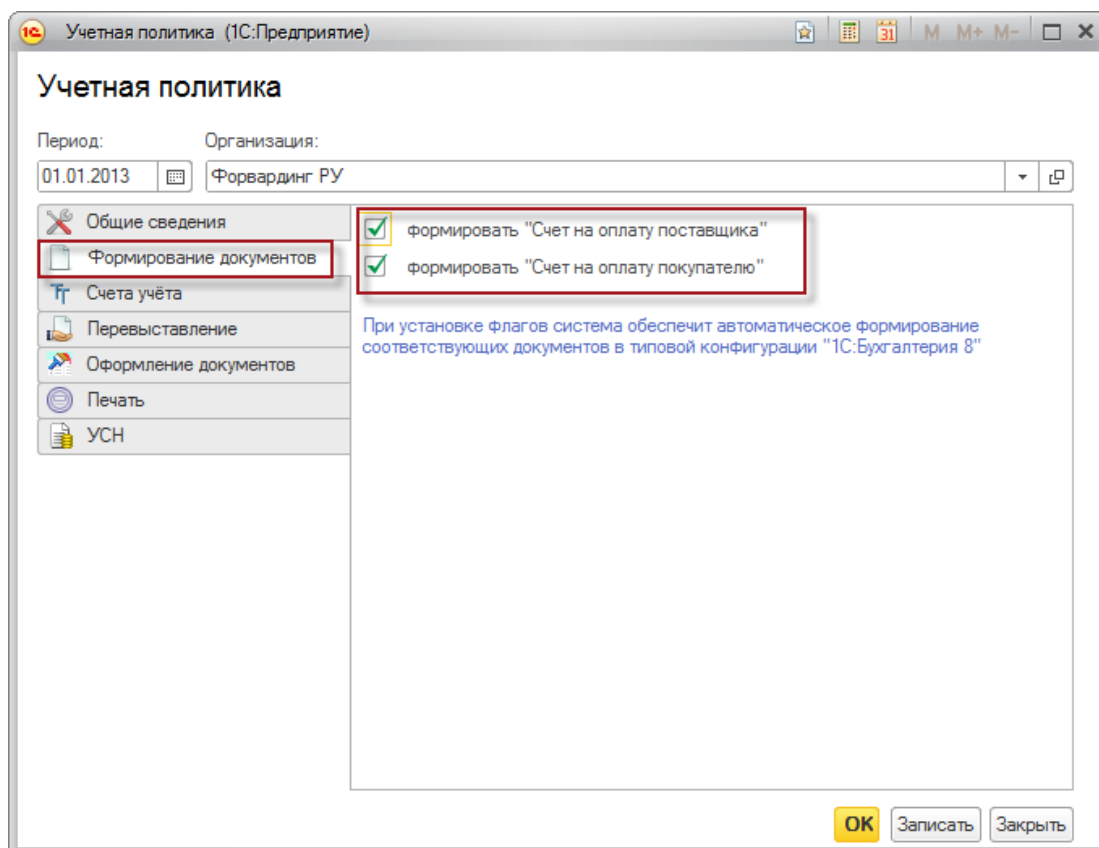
Учетная политика (1С:Предприятие)

31 M M+ M-

Учетная политика

Период:
Организация:

01.01.2013

Форвардинг РУ

Общие сведения
Формирование документов
Счета учёта
Перевыставление
Оформление документов
Печать
УСН

формировать "Счет на оплату поставщика"
формировать "Счет на оплату покупателю"

При установке флагов система обеспечит автоматическое формирование соответствующих документов в типовой конфигурации "1С:Бухгалтерия 8"

OK Записать Закрыть